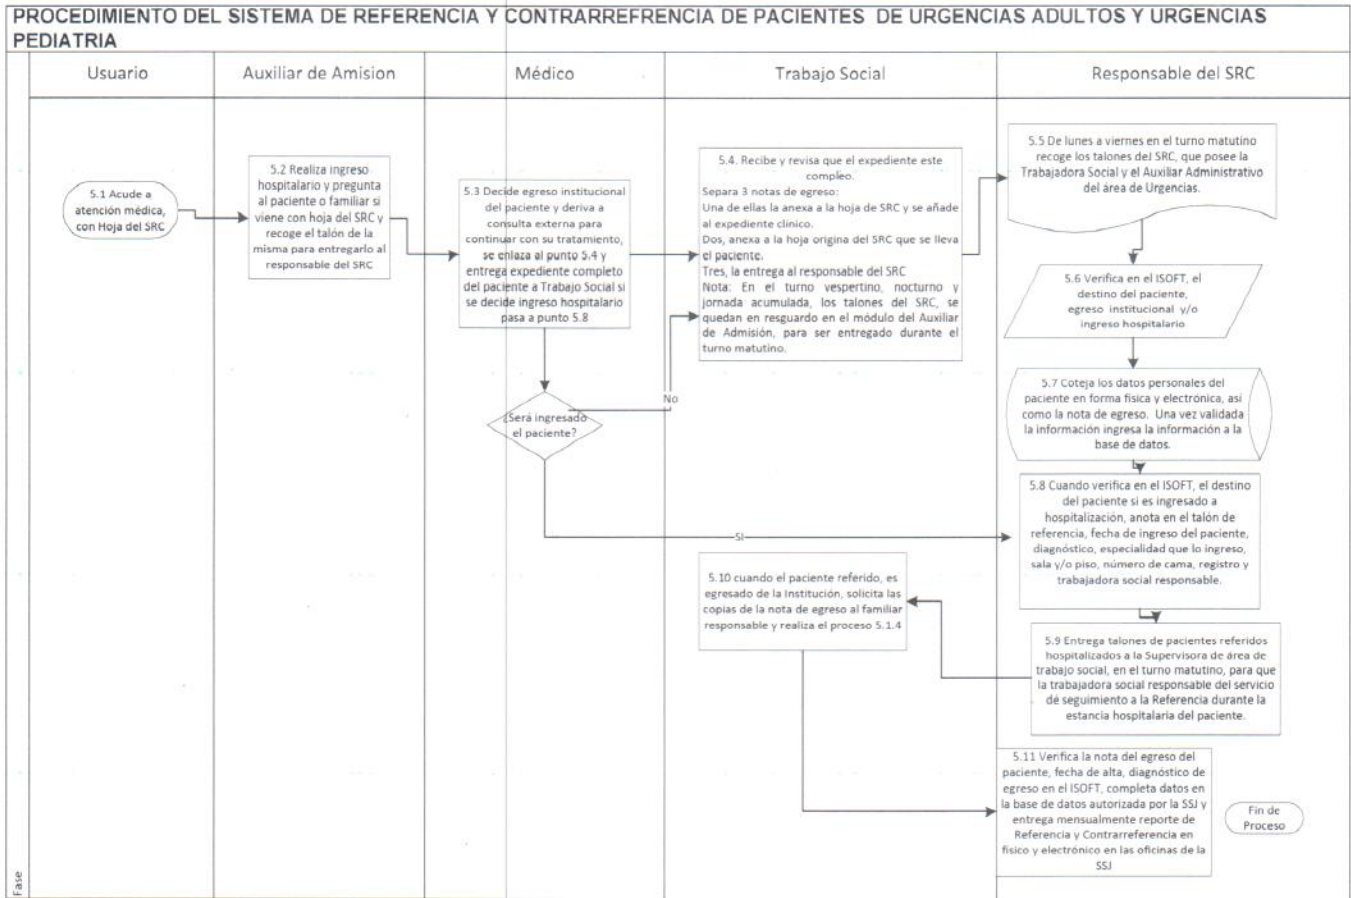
PROCEDIMIENTO DEL SISTEMA DE REFERENCIA Y CONTRARREFRENCIA DE PACIENTES DE URGENCIAS ADULTOS Y URGENCIAS PEDIATRIA

Usuario

Auxiliar de Amision

Médico

Trabajo Social

Responsable del SRC

5.1 Acude a atención médica, con Hoja del SRC

5.2 Realiza ingreso hospitalario y pregunta al paciente o familiar si viene con hoja del SRC y recoge el talón de la misma para entregarlo al responsable del SRC

5.3 Decide egreso institucional del paciente y deriva a consulta externa para continuar con su tratamiento, se enlaza al punto 5.4 y entrega expediente completo del paciente a Trabajo Social si se decide ingreso hospitalario pasa a punto 5.8

¿Será ingresado el paciente?

No

SI

5.4. Recibe y revisa que el expediente este compleo.
Separa 3 notas de egreso:
Una de ellas la anexa a la hoja de SRC y se añade al expediente clínico.
Dos, anexa a la hoja origina del SRC que se lleva el paciente.
Tres, la entrega al responsable del SRC
Nota: En el turno vespertino, nocturno y jornada acumulada, los talones del SRC, se quedan en resguardo en el módulo del Auxiliar de Admisión, para ser entregado durante el turno matutino.

5.5 De lunes a viernes en el turno matutino recoge los talones del SRC, que posee la Trabajadora Social y el Auxiliar Administrativo del área de Urgencias.

5.6 Verifica en el ISOFT, el destino del paciente, egreso institucional y/o ingreso hospitalario

5.7 Coteja los datos personales del paciente en forma física y electrónica, así como la nota de egreso. Una vez validada la información ingresa la información a la base de datos.

5.8 Cuando verifica en el ISOFT, el destino del paciente si es ingresado a hospitalización, anota en el talón de referencia, fecha de ingreso del paciente, diagnóstico, especialidad que lo ingreso, sala y/o piso, número de cama, registro y trabajadora social responsable.

5.10 cuando el paciente referido, es egresado de la Institución, solicita las copias de la nota de egreso al familiar responsable y realiza el proceso 5.1.4

5.9 Entrega talones de pacientes referidos hospitalizados a la Supervisora de área de trabajo social, en el turno matutino, para que la trabajadora social responsable del servicio de seguimiento a la Referencia durante la estancia hospitalaria del paciente.

5.11 Verifica la nota del egreso del paciente, fecha de alta, diagnóstico de egreso en el ISOFT, completa datos en la base de datos autorizada por la SSJ y entrega mensualmente reporte de Referencia y Contrarreferencia en físico y electrónico en las oficinas de la SSJ

Fin de Proceso

Fase